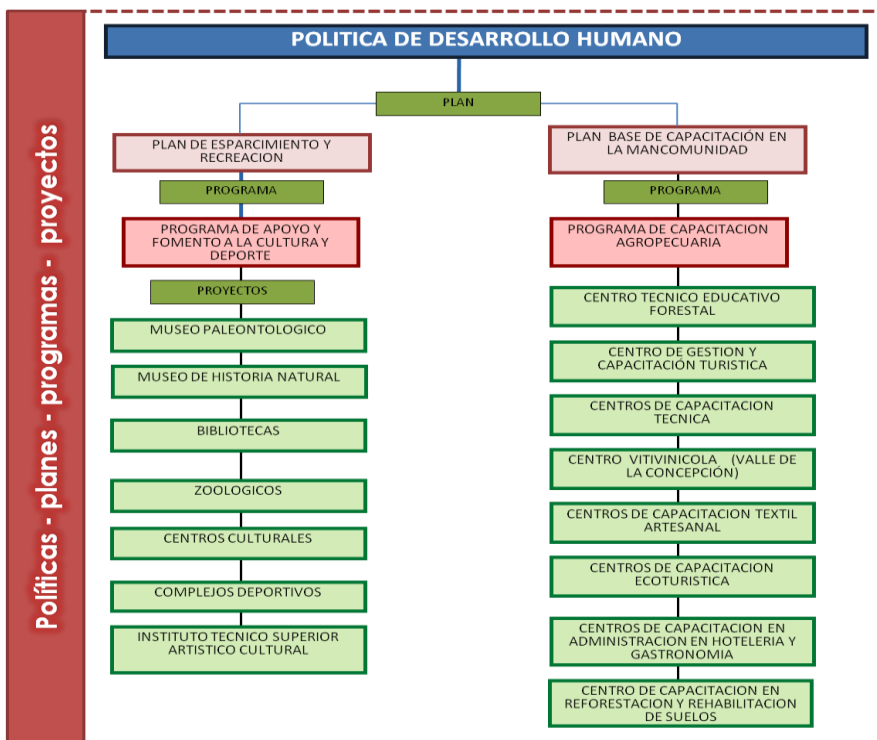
Políticas - planes - programas - proyectos

POLITICA DE DESARROLLO HUMANO

PLAN

PLAN DE ESPARCIMIENTO Y RECREACION

PROGRAMA

PROGRAMA DE APOYO Y FOMENTO A LA CULTURA Y DEPORTE

PROYECTOS

MUSEO PALEONTOLOGICO

MUSEO DE HISTORIA NATURAL

BIBLIOTECAS

ZOOLOGICOS

CENTROS CULTURALES

COMPLEJOS DEPORTIVOS

INSTITUTO TECNICO SUPERIOR ARTISTICO CULTURAL

PLAN BASE DE CAPACITACIÓN EN LA MANCOMUNIDAD

PROGRAMA

PROGRAMA DE CAPACITACION AGROPECUARIA

CENTRO TECNICO EDUCATIVO FORESTAL

CENTRO DE GESTION Y CAPACITACIÓN TURISTICA

CENTROS DE CAPACITACION TECNICA

CENTRO VITIVINICOLA (VALLE DE LA CONCEPCIÓN)

CENTROS DE CAPACITACION TEXTIL ARTESANAL

CENTROS DE CAPACITACION ECOTURISTICA

CENTROS DE CAPACITACION EN ADMINISTRACION EN HOTELERIA Y GASTRONOMIA

CENTRO DE CAPACITACION EN REFORESTACION Y REHABILITACION DE SUELOS